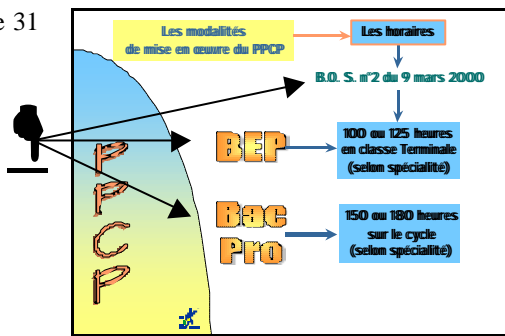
e 31

Les modalités de mise en œuvre du PPCP

Les horaires

B.O. S. n°2 du 9 mars 2000

PPCP

BEP

100 ou 125 heures en classe Terminale (selon spécialité)

Bac Pro

150 ou 180 heures sur le cycle (selon spécialité)